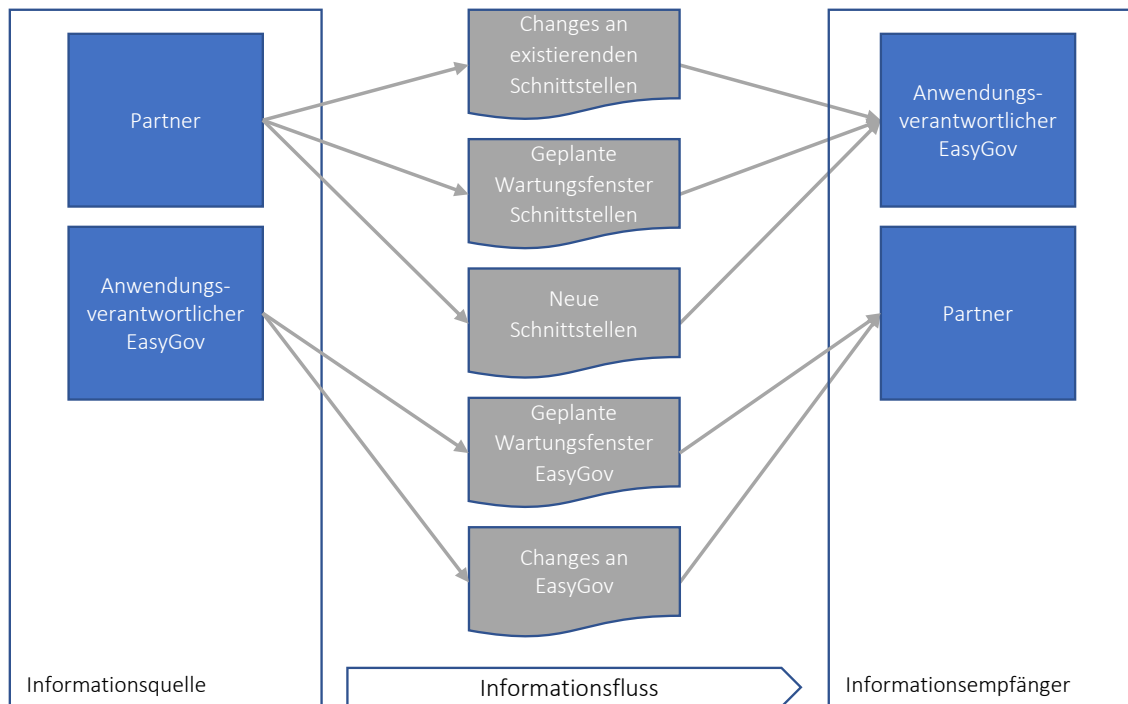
Partner

Anwendungs-verantwortlicher EasyGov

Informationsquelle

Changes an existierenden Schnittstellen

Geplante Wartungsfenster Schnittstellen

Neue Schnittstellen

Geplante Wartungsfenster EasyGov

Changes an EasyGov

Informationsfluss

Anwendungs-verantwortlicher EasyGov

Partner

Informationsempfänger